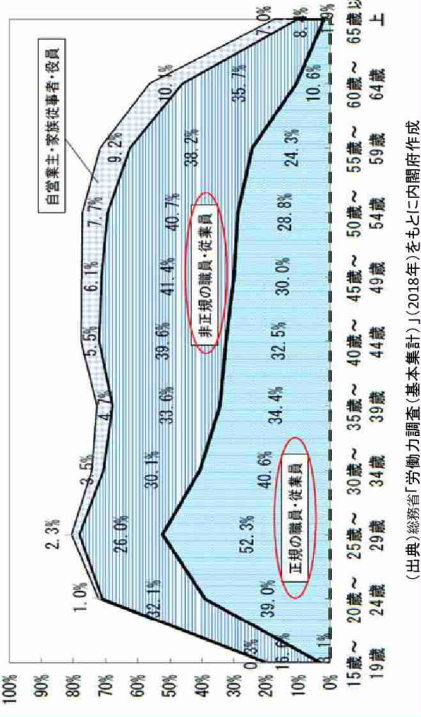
自営業主・家族従業者・役員

非正規の職員・従業員

正規の職員・従業員

100%
90%
80%
70%
60%
50%
40%
30%
20%
10%
0%

15歳～19歳
20歳～24歳
25歳～29歳
30歳～34歳
35歳～39歳
40歳～44歳
45歳～49歳
50歳～54歳
55歳～59歳
60歳～64歳
65歳以上

1.0%
2.3%
3.5%
4.7%
5.5%
6.1%
7.7%
9.2%
10.1%
7.0%

0.3%
32.1%
26.0%
30.1%
33.6%
39.6%
41.4%
40.7%
38.2%
35.7%
8.1%

1.1%
39.0%
52.3%
40.6%
34.4%
32.5%
30.0%
28.8%
24.3%
10.6%
1.3%

(出典)総務省「労働力調査(基本集計)」(2018年)をもとに内閣府作成